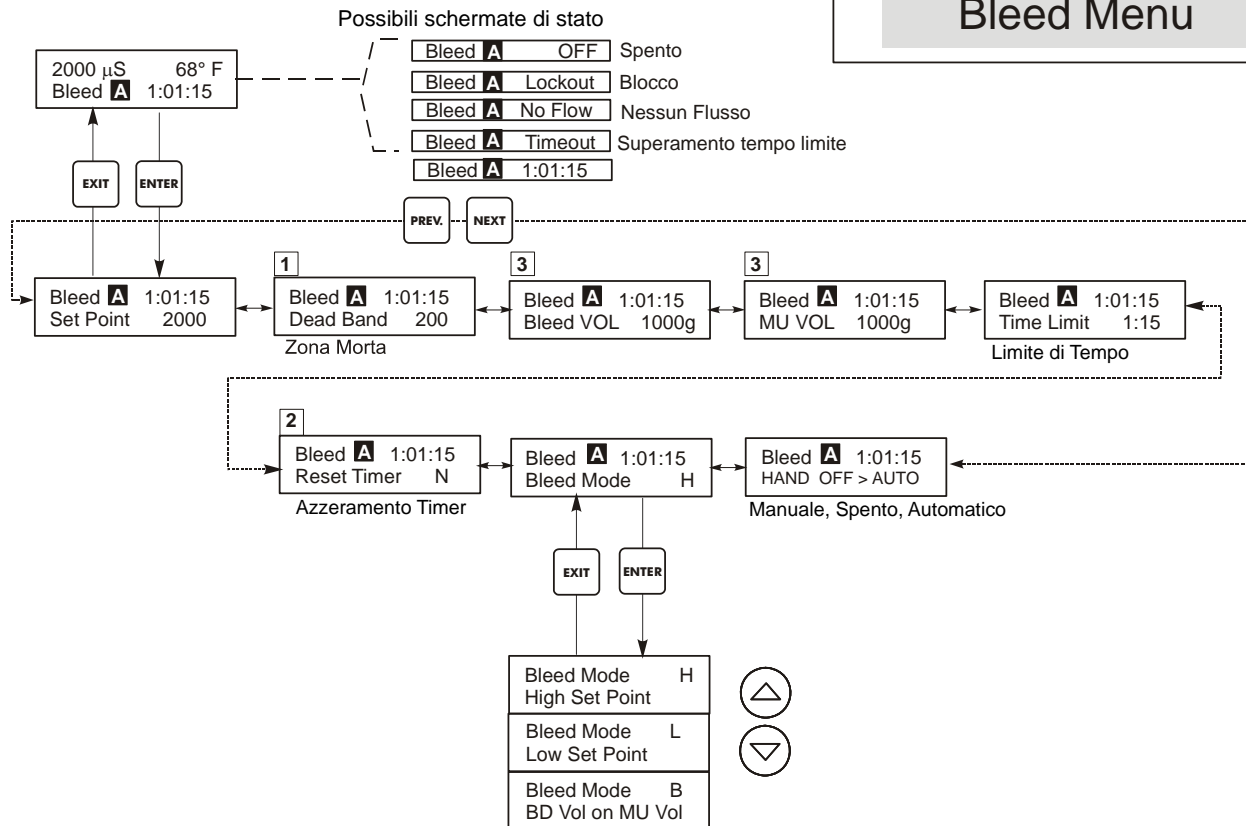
Bleed Menu

Possibili schermate di stato

2000 µS 68° F
Bleed A 1:01:15

Bleed A OFF Spento
Bleed A Lockout Blocco
Bleed A No Flow Nessun Flusso
Bleed A Timeout Superamento tempo limite
Bleed A 1:01:15

EXIT
ENTER

PREV.
NEXT

Bleed A 1:01:15
Set Point 2000

1
Bleed A 1:01:15
Dead Band 200
Zona Morta

3
Bleed A 1:01:15
Bleed VOL 1000g

3
Bleed A 1:01:15
MU VOL 1000g

Bleed A 1:01:15
Time Limit 1:15
Limite di Tempo

2
Bleed A 1:01:15
Reset Timer N
Azzeramento Timer

Bleed A 1:01:15
Bleed Mode H

Bleed A 1:01:15
HAND OFF > AUTO
Manuale, Spento, Automatico

EXIT
ENTER

Bleed Mode H
High Set Point

Bleed Mode L
Low Set Point

Bleed Mode B
BD Vol on MU Vol